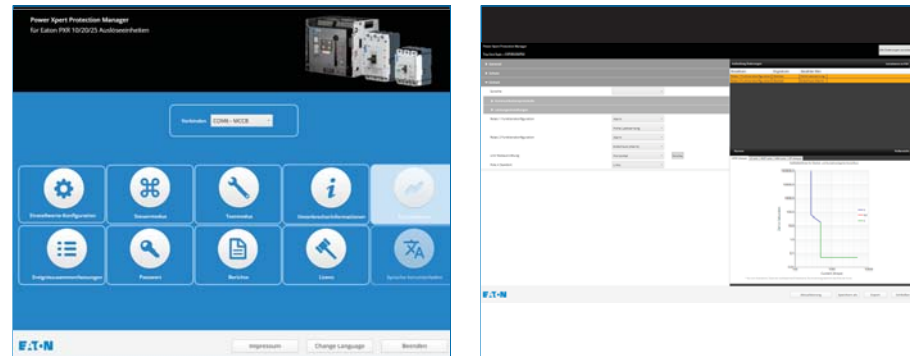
Power Xpert Protection Manager
für Eaton PXR 10/20/25 Auslöseeinheiten

Verbinden COM6 - MCCB

Einstellwerte-Konfiguration
Steuermodus
Testmodus
Umweltinformationen
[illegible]

Ereigniszusammenfassungen
Passwort
Berichte
Lizenz
Sprache konfigurieren

E·T·N

Impressum
Change Language
Beenden

Power Xpert Protection Manager

E·T·N